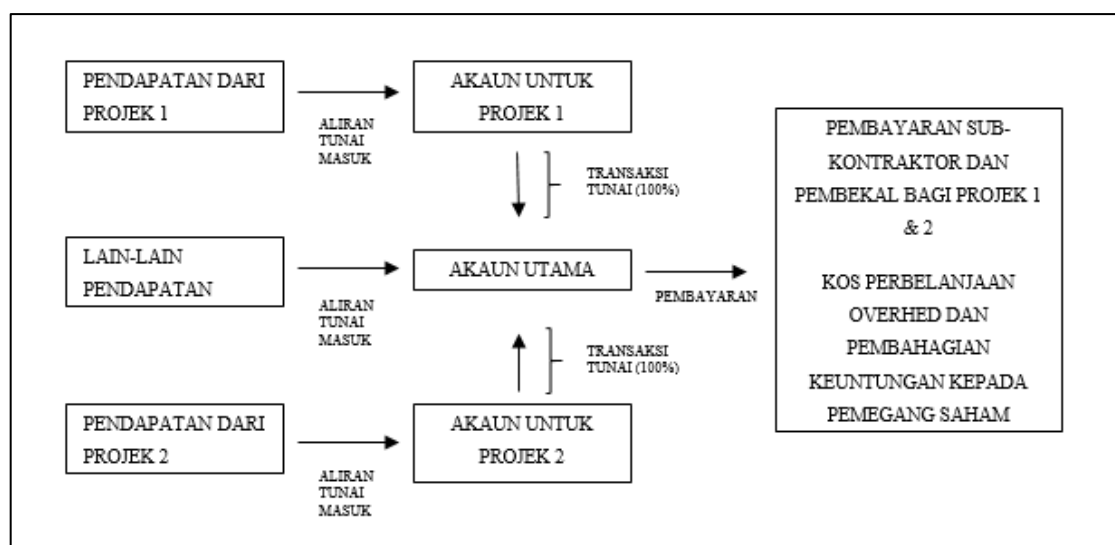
PENDAPATAN DARI PROJEK 1

ALIRAN TUNAI MASUK

AKAUN UNTUK PROJEK 1

TRANSAKSI TUNAI (100%)

PEMBAYARAN SUB-KONTRAKTOR DAN PEMBEKAL BAGI PROJEK 1 & 2

KOS PERBELANJAAN OVERHED DAN PEMBAHAGIAN KEUNTUNGAN KEPADA PEMEGANG SAHAM

LAIN-LAIN PENDAPATAN

ALIRAN TUNAI MASUK

AKAUN UTAMA

PEMBAYARAN

TRANSAKSI TUNAI (100%)

PENDAPATAN DARI PROJEK 2

ALIRAN TUNAI MASUK

AKAUN UNTUK PROJEK 2